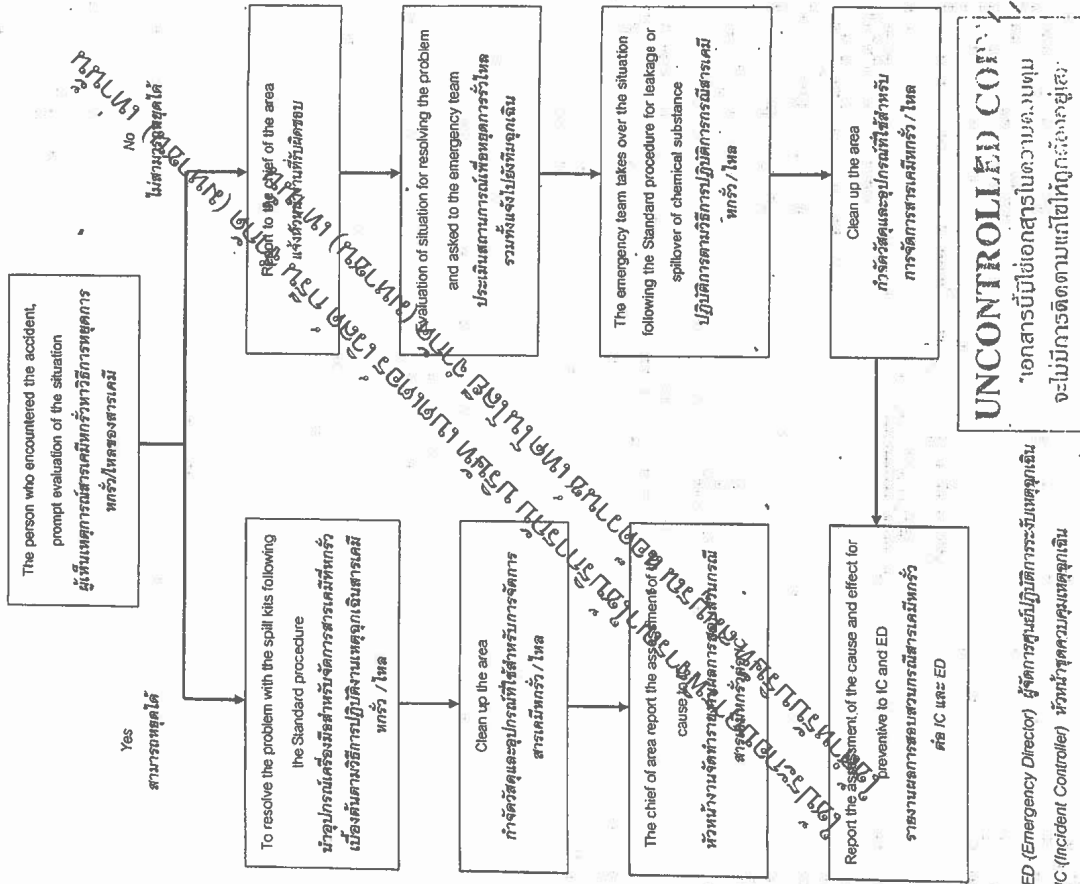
The person who encountered the accident, prompt evaluation of the situation
ผู้เห็นเหตุการณ์สารเคมีหกรั่วหาวิธีการหยุดการหกรั่วไหลของสารเคมี

Yes
สามารถหยุดได้

No
ไม่สามารถหยุดได้

To resolve the problem with the spill kits following the Standard procedure
นำอุปกรณ์เครื่องมือสำหรับจัดการสารเคมีที่หกรั่วเบื้องต้นตามวิธีการปฏิบัติงานเหตุฉุกเฉินสารเคมีหกรั่ว / ไหล

Clean up the area
กำจัดวัสดุและอุปกรณ์ที่ใช้สำหรับการจัดการสารเคมีหกรั่ว / ไหล

The chief of area report the assessment of the cause to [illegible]
หัวหน้างานจัดทำรายงาน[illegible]สาเหตุ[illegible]

Report the assessment of the cause and effect for preventive to IC and ED
รายงานผลการสอบสวนกรณีสารเคมีหกรั่ว ต่อ IC และ ED

Report to the chief of the area
แจ้งหัวหน้าพื้นที่รับผิดชอบ

Evaluation of situation for resolving the problem and asked to the emergency team
ประเมินสถานการณ์เพื่อหยุดการรั่วไหล รวมทั้งแจ้งไปยังทีมฉุกเฉิน

The emergency team takes over the situation following the Standard procedure for leakage or spillover of chemical substance
ปฏิบัติการตามวิธีการปฏิบัติการกรณีสารเคมีหกรั่ว / ไหล

Clean up the area
กำจัดวัสดุและอุปกรณ์ที่ใช้สำหรับการจัดการสารเคมีหกรั่ว / ไหล

ED (Emergency Director) ผู้จัดการศูนย์ปฏิบัติการระงับเหตุฉุกเฉิน
IC (Incident Controller) หัวหน้าชุดควบคุมเหตุฉุกเฉิน

UNCONTROLLED COPY
"เอกสารนี้ไม่ใช่เอกสารในความควบคุม จะไม่มีการติดตามแก้ไขให้ถูกต้องอยู่เสมอ"

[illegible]